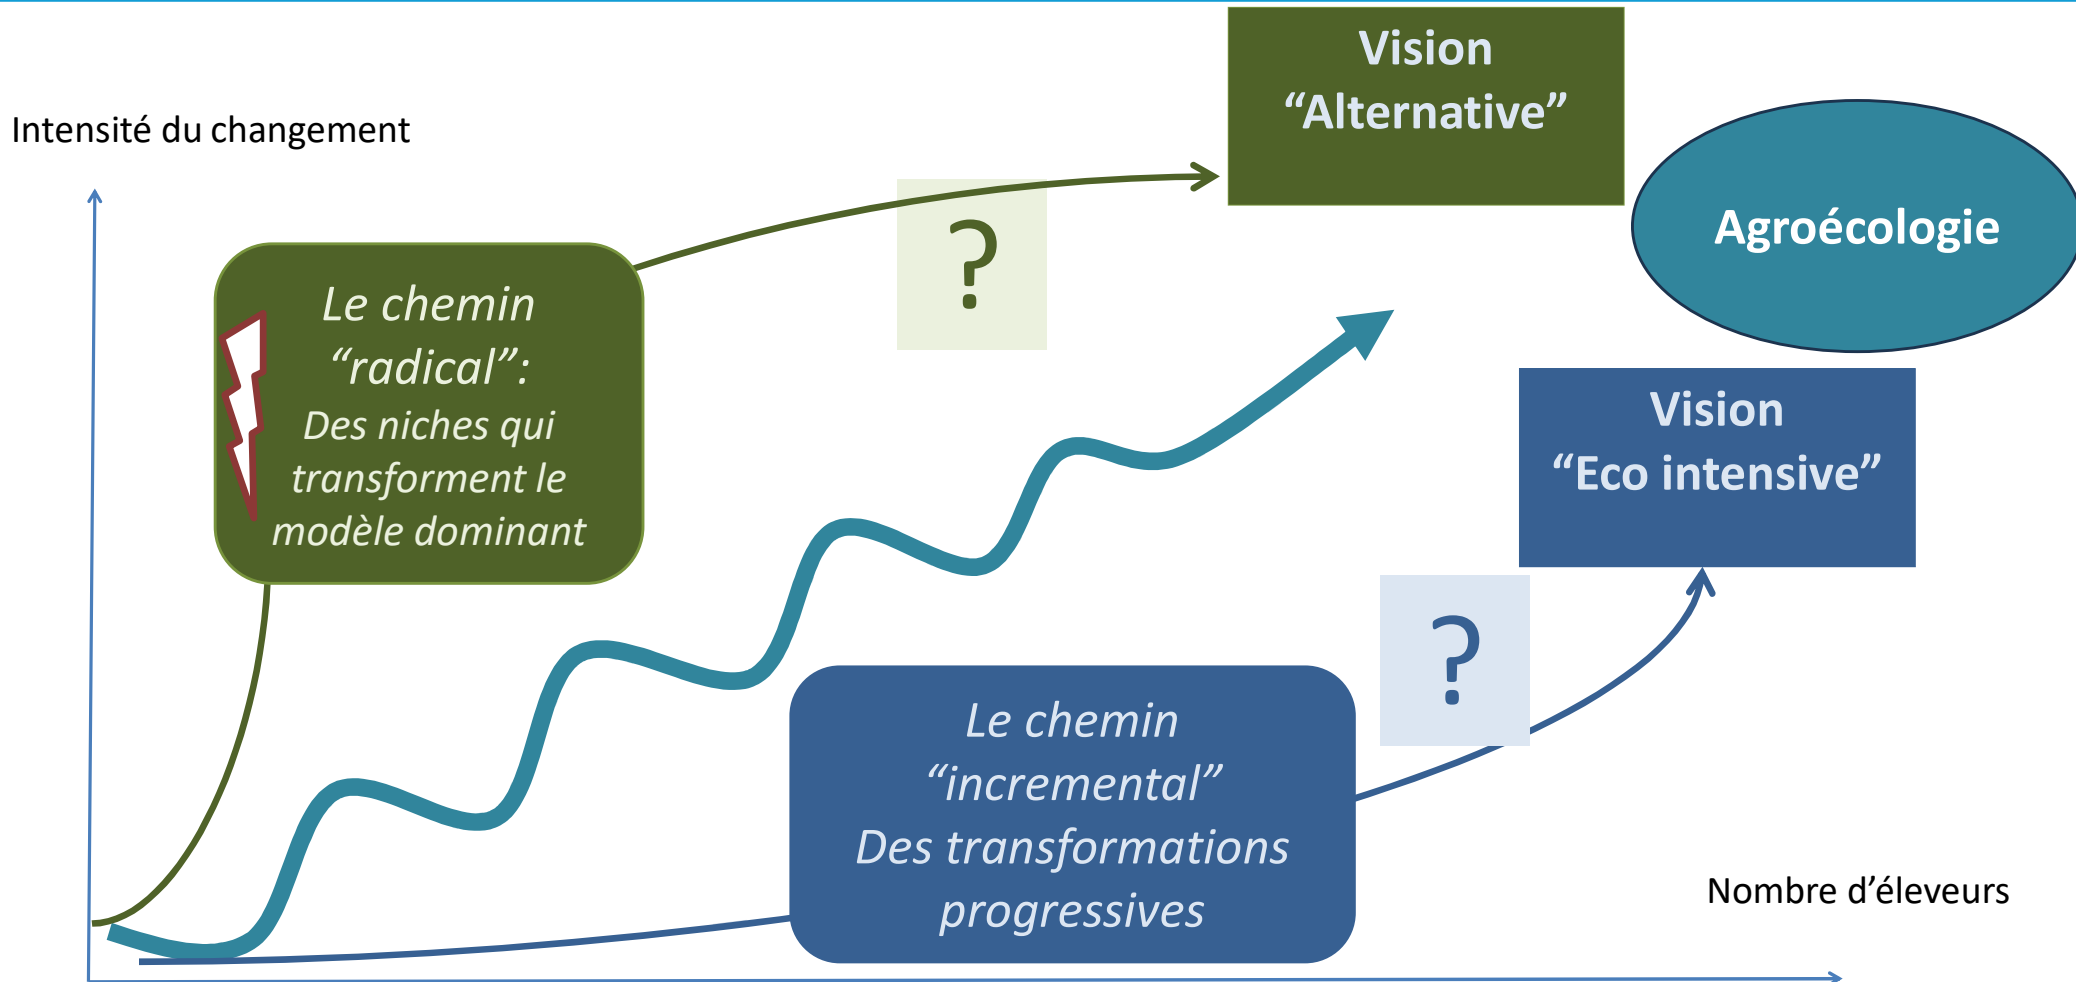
Intensité du changement

Vision “Alternative”

Agroécologie

Le chemin “radical”: Des niches qui transforment le modèle dominant

?

Vision “Eco intensive”

?

Le chemin “incremental” Des transformations progressives

Nombre d’éleveurs